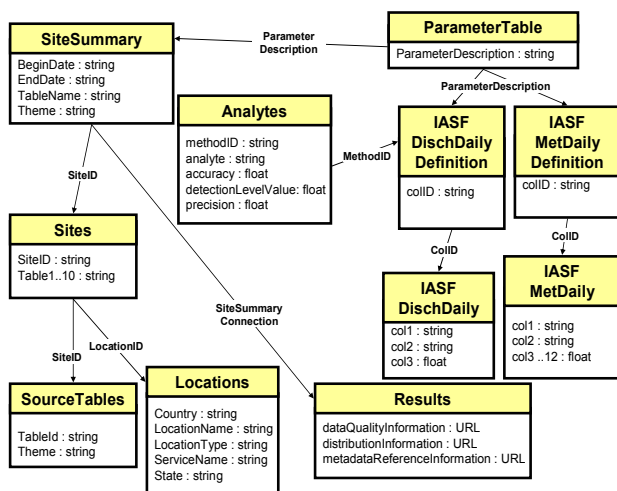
SiteSummary
BeginDate : string
EndDate : string
TableName : string
Theme : string

Parameter Description

ParameterTable
ParameterDescription : string

ParameterDescription

Analytes
methodID : string
analyte : string
accuracy : float
detectionLevelValue: float
precision : float

MethodID

IASF DischDaily Definition
colID : string

IASF MetDaily Definition
colID : string

SiteID

Sites
SiteID : string
Table1..10 : string

ColID

ColID

IASF DischDaily
col1 : string
col2 : string
col3 : float

IASF MetDaily
col1 : string
col2 : string
col3 ..12 : float

SiteSummary Connection

SiteID

LocationID

SourceTables
TableId : string
Theme : string

Locations
Country : string
LocationName : string
LocationType : string
ServiceName : string
State : string

Results
dataQualityInformation : URL
distributionInformation : URL
metadataReferenceInformation : URL